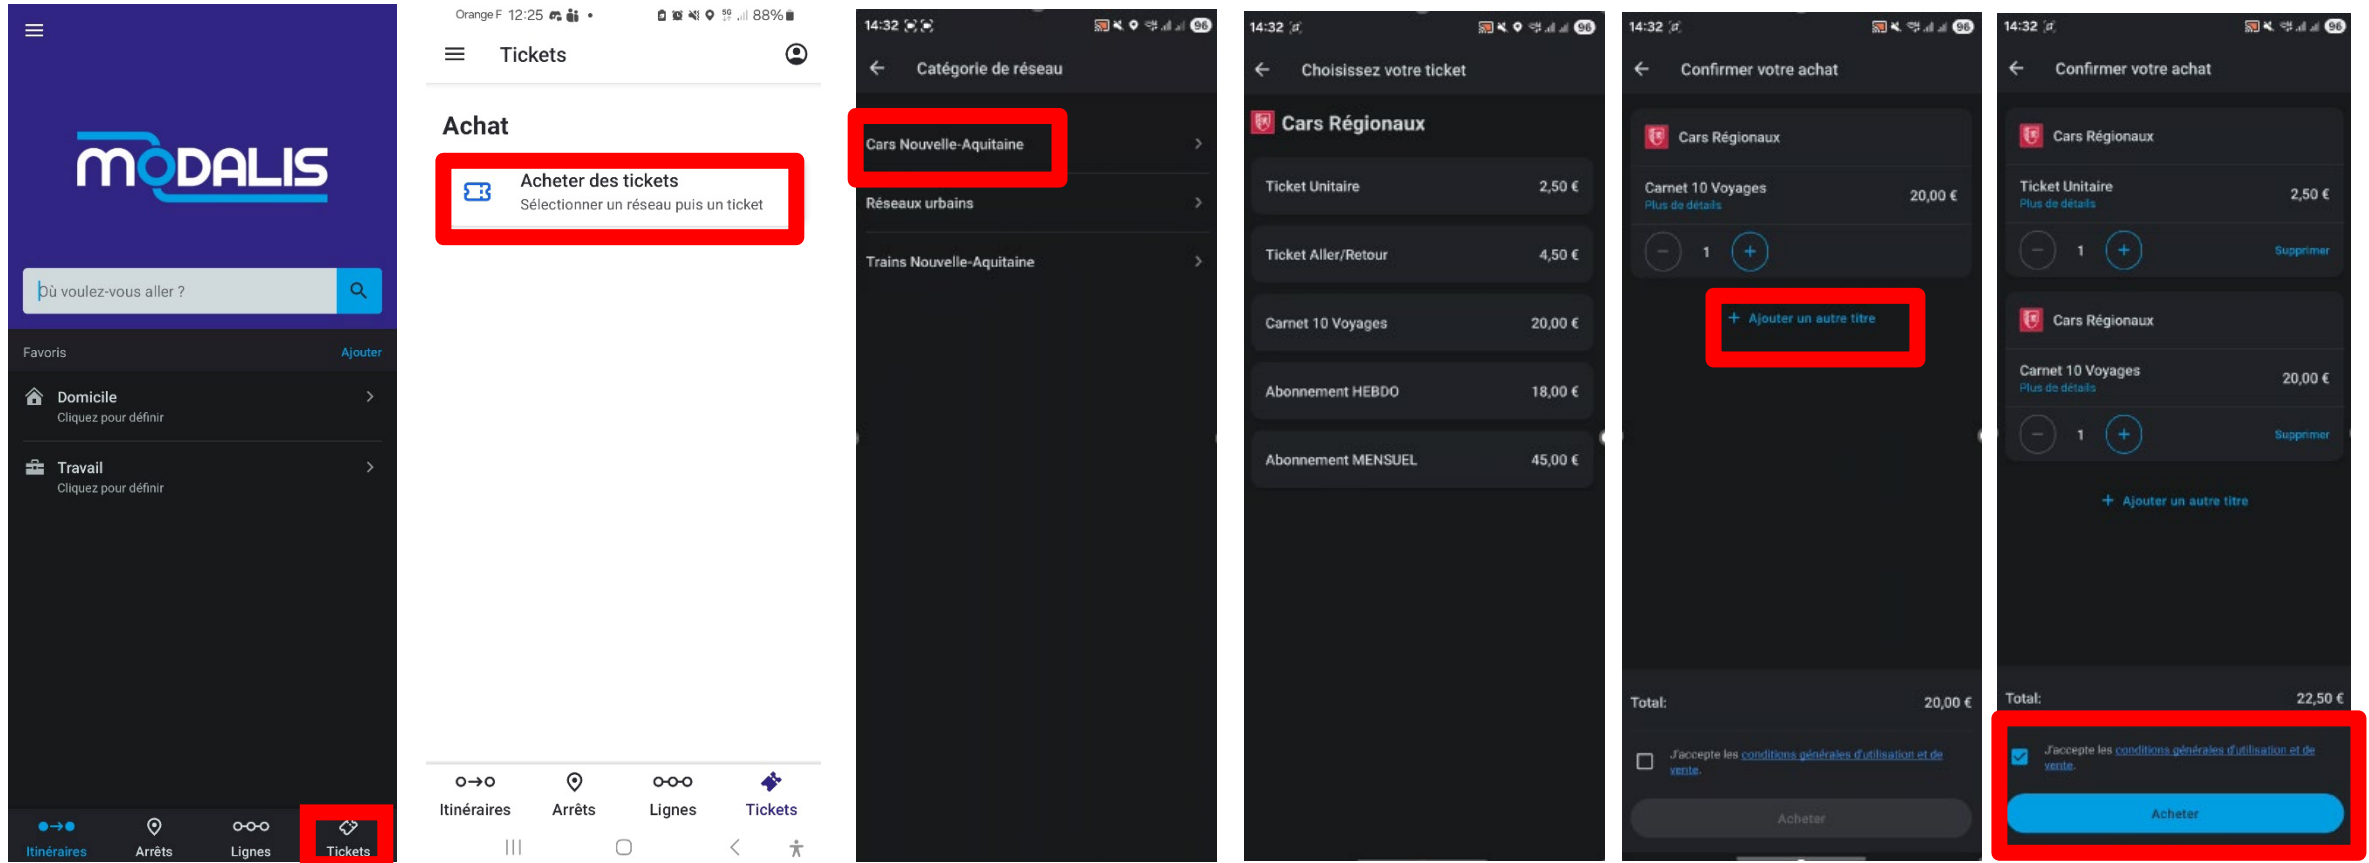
MODALIS

Où voulez-vous aller ?

Favoris
Ajouter

Domicile
Cliquez pour définir

Travail
Cliquez pour définir

Itinéraires
Arrêts
Lignes
Tickets

Orange F 12:25 88%

Tickets

Achat

Acheter des tickets
Sélectionner un réseau puis un ticket

Itinéraires
Arrêts
Lignes
Tickets

14:32 96

Catégorie de réseau

Cars Nouvelle-Aquitaine
Réseaux urbains
Trains Nouvelle-Aquitaine

14:32 96

Choisissez votre ticket

Cars Régionaux

| Ticket Unitaire | 2,50 € |
|---|---|
| Ticket Aller/Retour | 4,50 € |
| Carnet 10 Voyages | 20,00 € |
| Abonnement HEBDO | 18,00 € |
| Abonnement MENSUEL | 45,00 € |

14:32 96

Confirmer votre achat

Cars Régionaux

Carnet 10 Voyages
Plus de détails
20,00 €

1

+ Ajouter un autre titre

Total: 20,00 €

J'accepte les conditions générales d'utilisation et de vente.

Acheter

14:32 96

Confirmer votre achat

Cars Régionaux

Ticket Unitaire
Plus de détails
2,50 €

1
Supprimer

Cars Régionaux

Carnet 10 Voyages
Plus de détails
20,00 €

1
Supprimer

+ Ajouter un autre titre

Total: 22,50 €

J'accepte les conditions générales d'utilisation et de vente.

Acheter